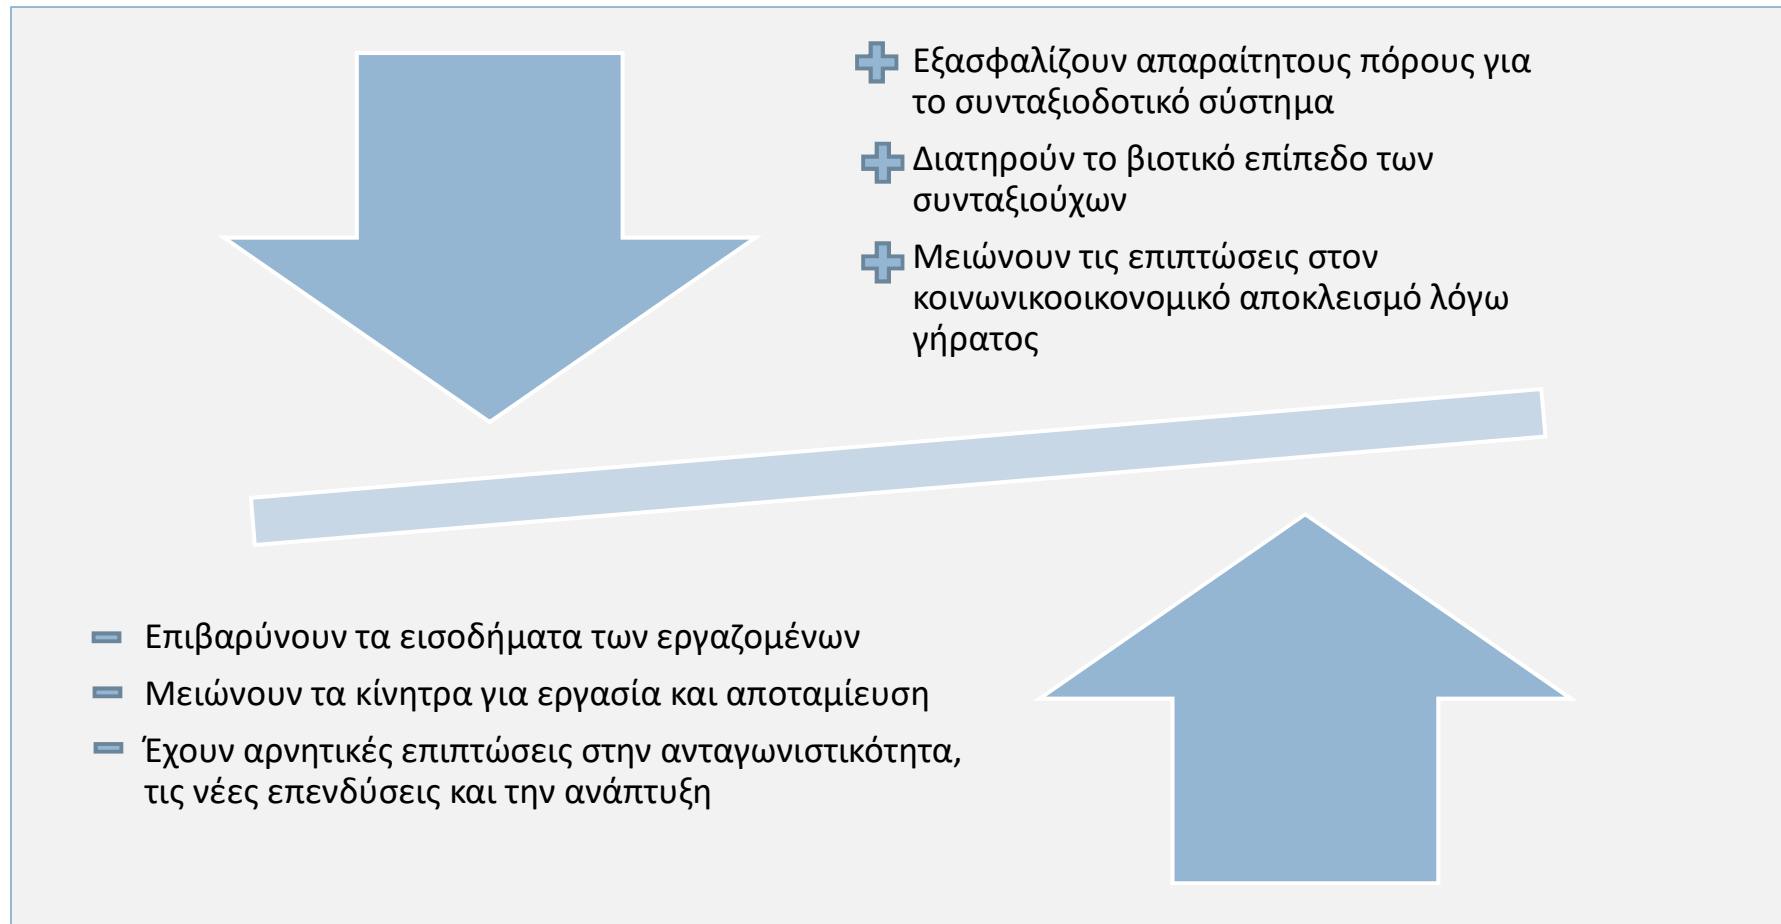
Εξασφαλίζουν απαραίτητους πόρους για το συνταξιοδοτικό σύστημα

Διατηρούν το βιοτικό επίπεδο των συνταξιούχων

Μειώνουν τις επιπτώσεις στον κοινωνικοοικονομικό αποκλεισμό λόγω γήρατος

Επιβαρύνουν τα εισοδήματα των εργαζομένων

Μειώνουν τα κίνητρα για εργασία και αποταμίευση

Έχουν αρνητικές επιπτώσεις στην ανταγωνιστικότητα, τις νέες επενδύσεις και την ανάπτυξη